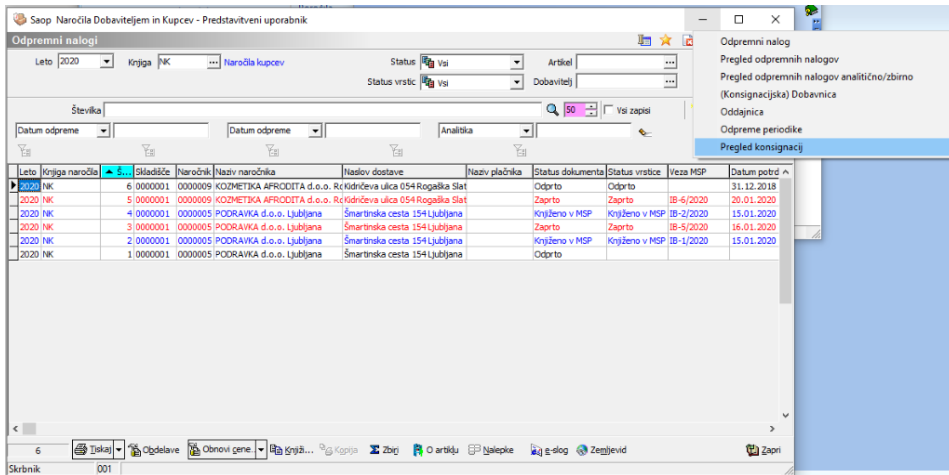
Saop Naročila Dobaviteljem in Kupcev - Predstavitveni uporabnik

Odpremni nalogi

Leto 2020 Knjiga NK ... Naročila kupcev Status Vsi Artikel ...
Status vrstic Vsi Dobavitelj ...

Številka 50 Vsi zapisi

Datum odpreme Datum odpreme Analitika

| Leto | Knjiga naročila | Š... | Skladišče | Naročnik | Naziv naročnika | Naslov dostave | Naziv plačnika | Status dokumenta | Status vrstice | Veza MSP | Datum potrd |
|---|---|---|---|---|---|---|---|---|---|---|---|
| 2020 | NK | 6 | 0000001 | 0000009 | KOZMETIKA AFRODITA d.o.o. Ro | Kidričeva ulica 054 Rogaška Slat | | Odprto | Odprto | | 31.12.2018 |
| 2020 | NK | 5 | 0000001 | 0000009 | KOZMETIKA AFRODITA d.o.o. Ro | Kidričeva ulica 054 Rogaška Slat | | Zaprto | Zaprto | IB-6/2020 | 20.01.2020 |
| 2020 | NK | 4 | 0000001 | 0000005 | PODRAVKA d.o.o. Ljubljana | Šmartinska cesta 154 Ljubljana | | Knjiženo v MSP | Knjiženo v MSP | IB-2/2020 | 15.01.2020 |
| 2020 | NK | 3 | 0000001 | 0000005 | PODRAVKA d.o.o. Ljubljana | Šmartinska cesta 154 Ljubljana | | Zaprto | Zaprto | IB-5/2020 | 16.01.2020 |
| 2020 | NK | 2 | 0000001 | 0000005 | PODRAVKA d.o.o. Ljubljana | Šmartinska cesta 154 Ljubljana | | Knjiženo v MSP | Knjiženo v MSP | IB-1/2020 | 15.01.2020 |
| 2020 | NK | 1 | 0000001 | 0000005 | PODRAVKA d.o.o. Ljubljana | Šmartinska cesta 154 Ljubljana | | Odprto | | | |

6 Tiskaj Obdelave Obnovi cene Knjiži... Kopija Zbirni O artiklu Nalepke e-slog Zemljevid Zapri

Skrbnik 001

Odpremni nalog
Pregled odpremnih nalogov
Pregled odpremnih nalogov analitično/zbirno
(Konsignacijska) Dobavnica
Oddajnica
Odpreme periodike
Pregled konsignacij